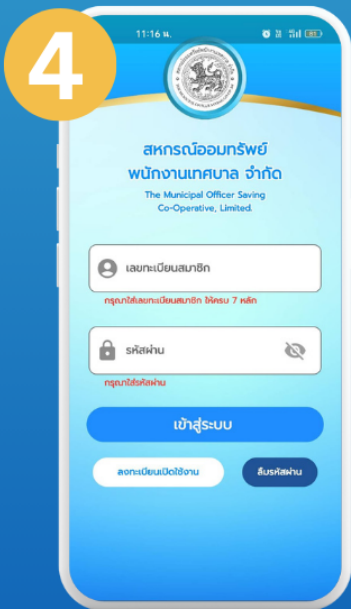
4

11:16 น.

สหกรณ์ออมทรัพย์
พนักงานเทศบาล จำกัด
The Municipal Officer Saving Co-Operative, Limited.

เลขทะเบียนสมาชิก
กรุณาใส่เลขทะเบียนสมาชิก ให้ครบ 7 หลัก

รหัสผ่าน
กรุณาใส่รหัสผ่าน

เข้าสู่ระบบ

ลงทะเบียนเปิดใช้งาน

ลืมรหัสผ่าน